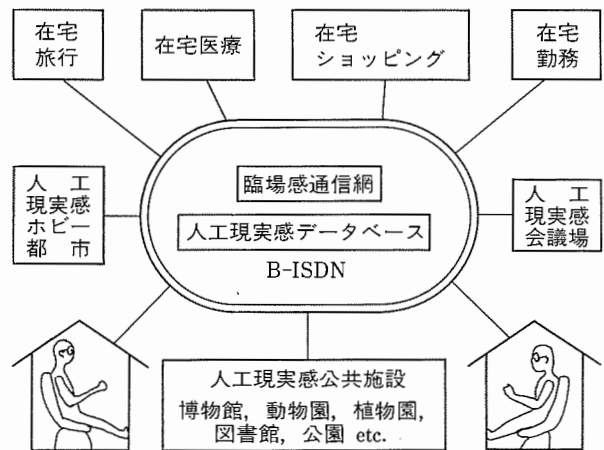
在宅
旅行

在宅医療

在宅
ショッピング

在宅
勤務

人　工
現実感
ホビー
都　市

臨場感通信網

人工現実感データベース

B-ISDN

人　工
現実感
会議場

人工現実感公共施設
博物館，動物園，植物園，
図書館，公園 etc.